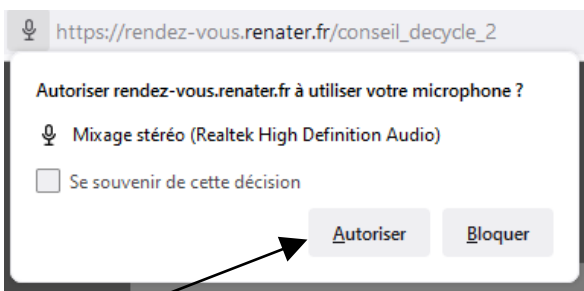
https://rendez-vous.renater.fr/conseil_decycle_2

Autoriser rendez-vous.renater.fr à utiliser votre microphone ?

Mixage stéréo (Realtek High Definition Audio)

Se souvenir de cette décision

Autoriser

Bloquer